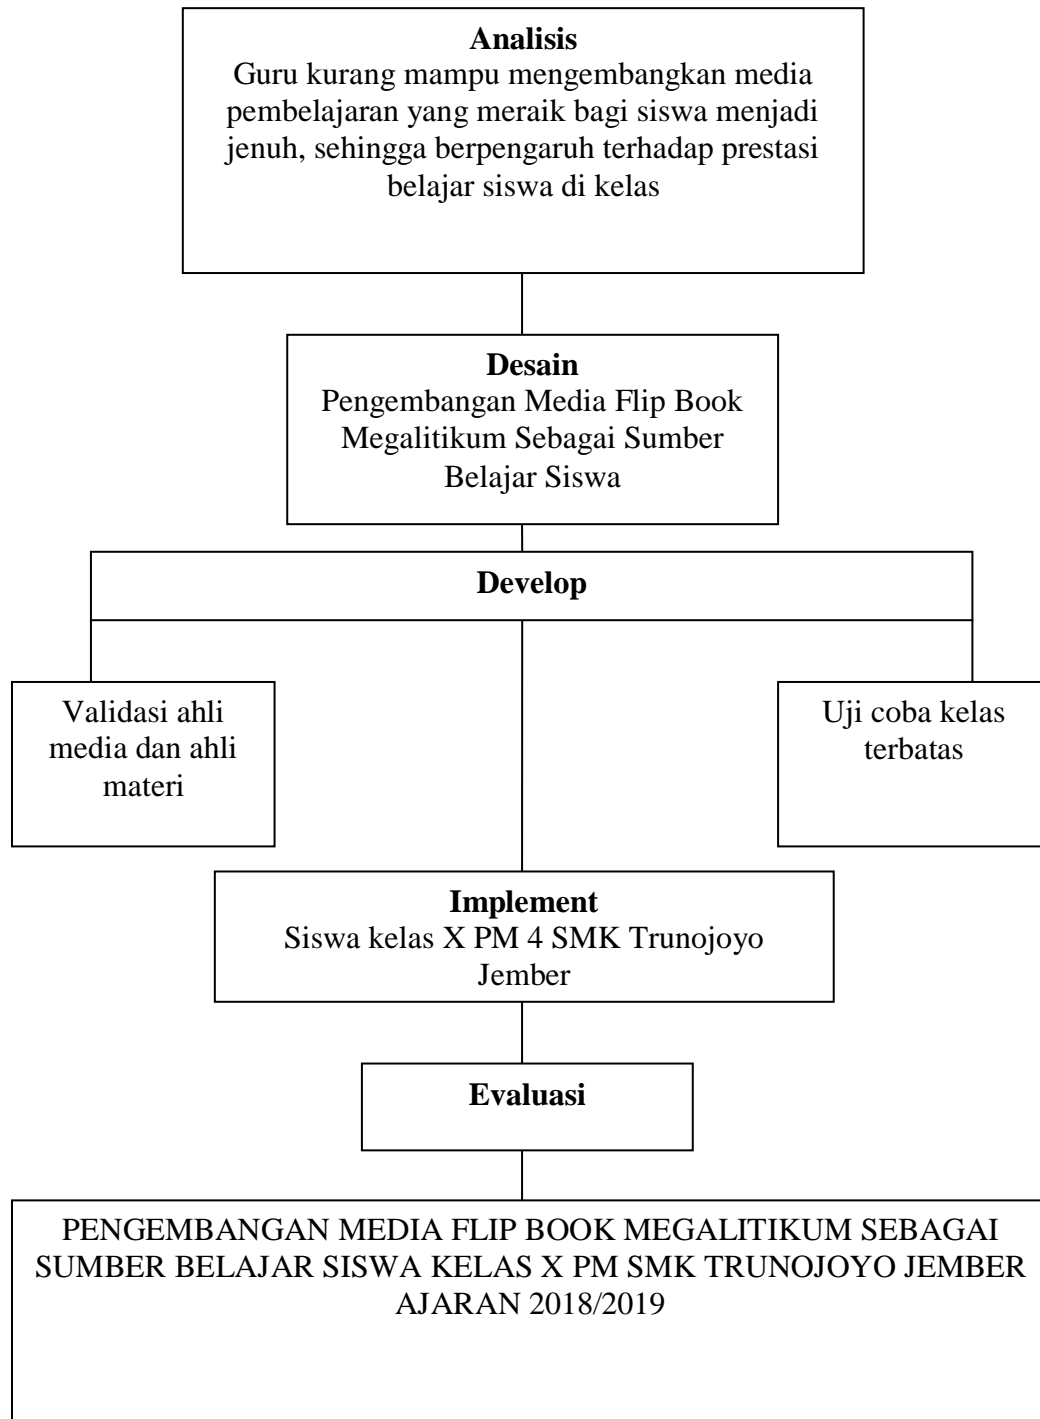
**Analisis**
Guru kurang mampu mengembangkan media pembelajaran yang meraik bagi siswa menjadi jenuh, sehingga berpengaruh terhadap prestasi belajar siswa di kelas

**Desain**
Pengembangan Media Flip Book Megalitikum Sebagai Sumber Belajar Siswa

**Develop**

Validasi ahli media dan ahli materi

Uji coba kelas terbatas

**Implement**
Siswa kelas X PM 4 SMK Trunojoyo Jember

**Evaluasi**

PENGEMBANGAN MEDIA FLIP BOOK MEGALITIKUM SEBAGAI SUMBER BELAJAR SISWA KELAS X PM SMK TRUNOJOYO JEMBER AJARAN 2018/2019